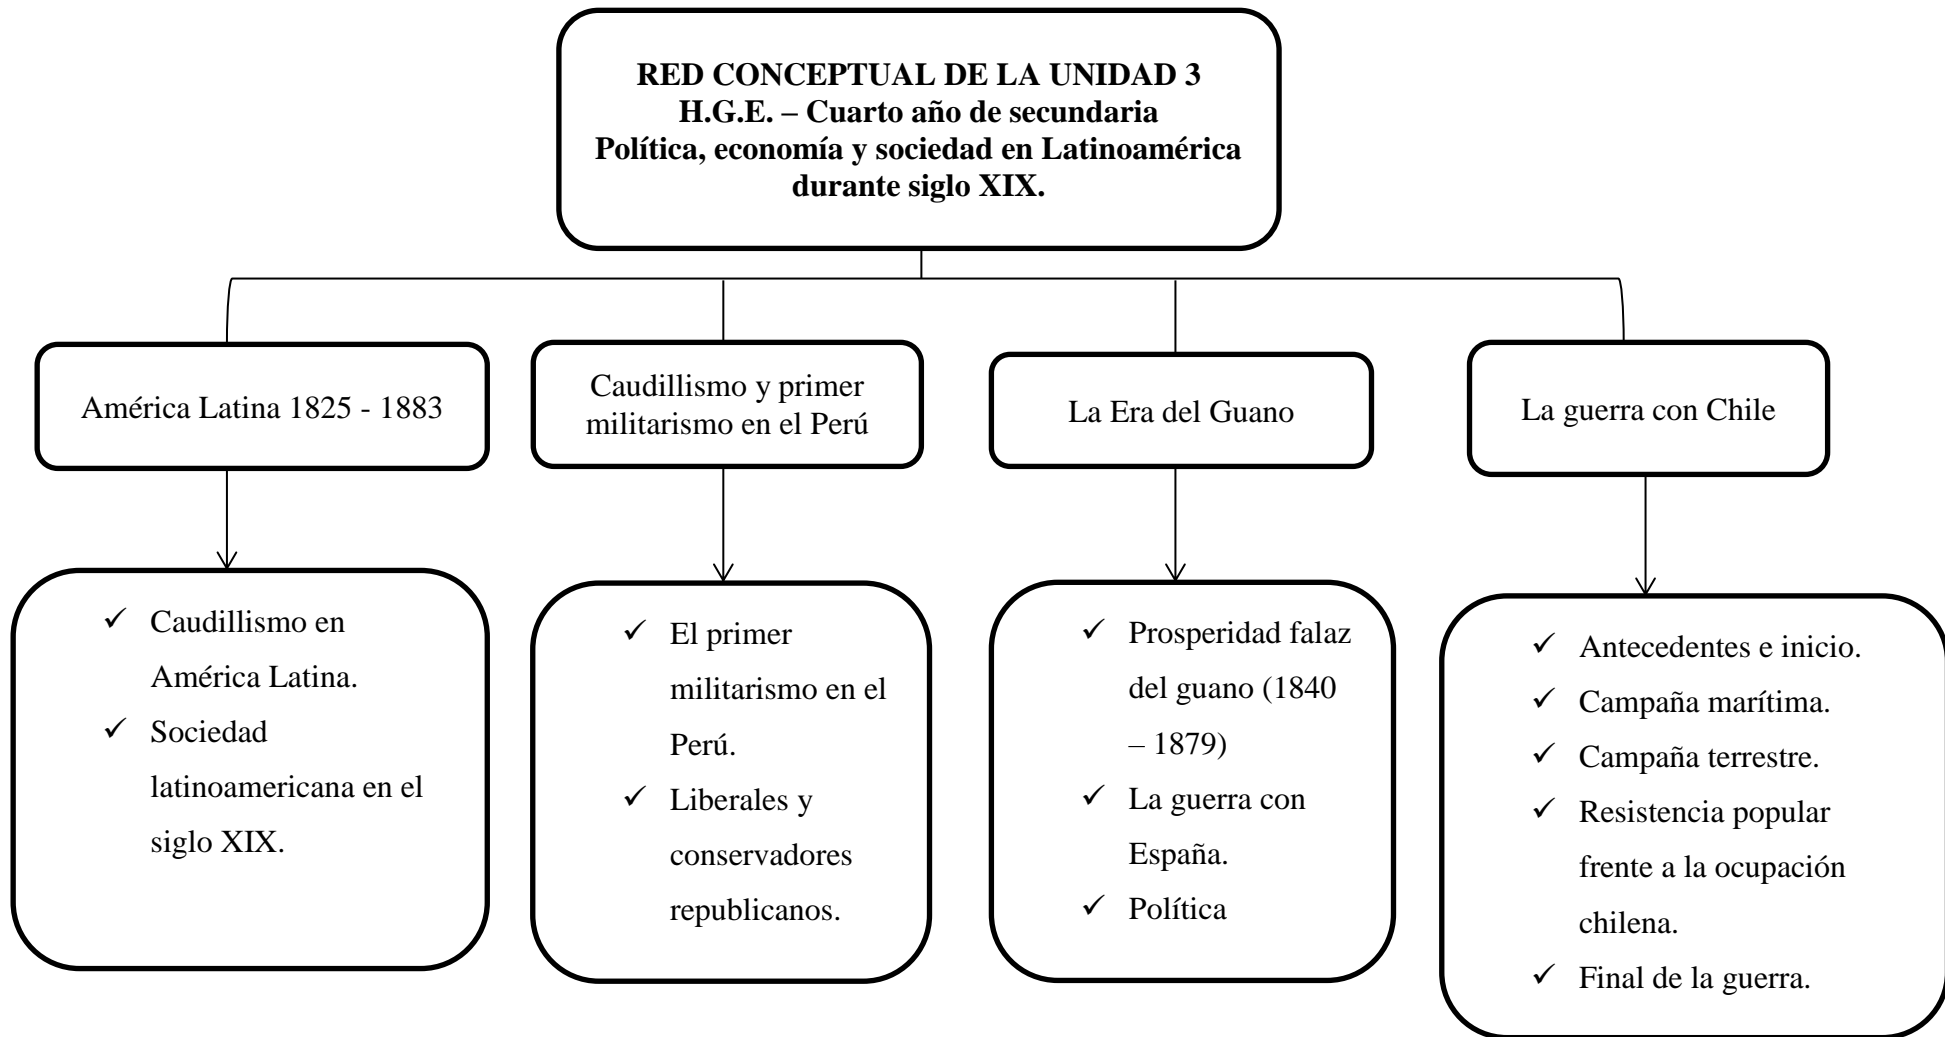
**RED CONCEPTUAL DE LA UNIDAD 3**
**H.G.E. – Cuarto año de secundaria**
**Política, economía y sociedad en Latinoamérica durante siglo XIX.**

América Latina 1825 - 1883

- ✓ Caudillismo en América Latina.
- ✓ Sociedad latinoamericana en el siglo XIX.

Caudillismo y primer militarismo en el Perú

- ✓ El primer militarismo en el Perú.
- ✓ Liberales y conservadores republicanos.

La Era del Guano

- ✓ Prosperidad falaz del guano (1840 – 1879)
- ✓ La guerra con España.
- ✓ Política

La guerra con Chile

- ✓ Antecedentes e inicio.
- ✓ Campaña marítima.
- ✓ Campaña terrestre.
- ✓ Resistencia popular frente a la ocupación chilena.
- ✓ Final de la guerra.